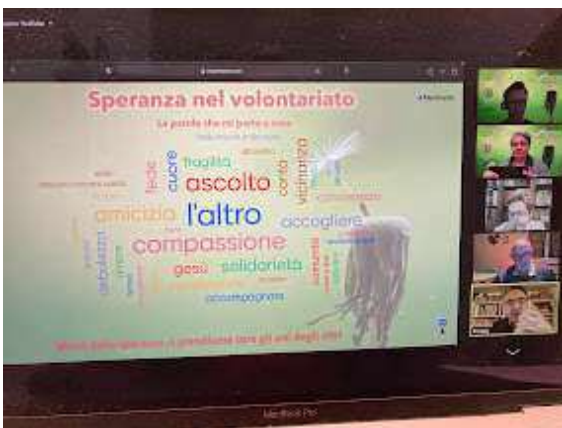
Speranza nel volontariato

La parola che mi porto a casa

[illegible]

fragilità
cuore
fede
ascolto
cura
vicinanza
amicizia
l'altro
accogliere
compassione
gesù
solidarietà
altruismo
accompagnare

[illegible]

Mentimeter

MacBook Pro